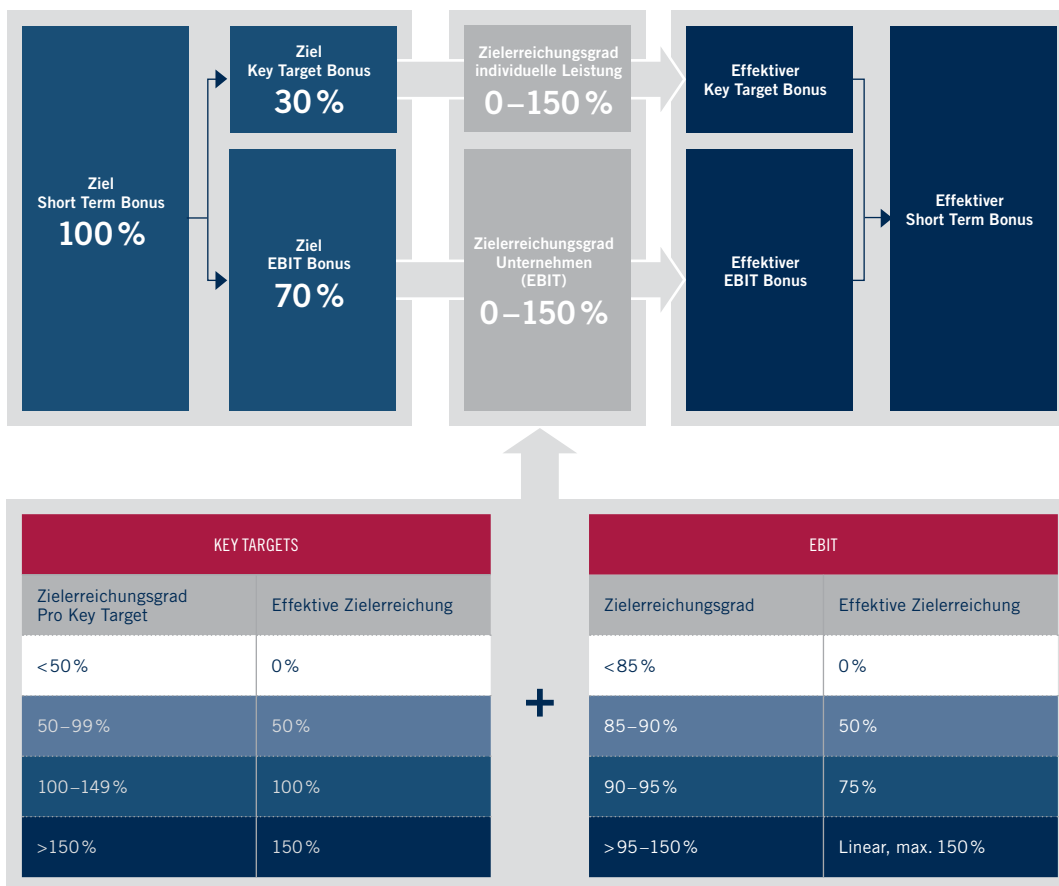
Ziel
Short Term Bonus
100 %

Ziel
Key Target Bonus
30 %

Ziel
EBIT Bonus
70 %

Zielerreichungsgrad
individuelle Leistung
0 – 150 %

Zielerreichungsgrad
Unternehmen
(EBIT)
0 – 150 %

Effektiver
Key Target Bonus

Effektiver
EBIT Bonus

Effektiver
Short Term Bonus

KEY TARGETS

| Zielerreichungsgrad Pro Key Target | Effektive Zielerreichung |
|---|---|
| <50 % | 0 % |
| 50 – 99 % | 50 % |
| 100 – 149 % | 100 % |
| >150 % | 150 % |

+

EBIT

| Zielerreichungsgrad | Effektive Zielerreichung |
|---|---|
| <85 % | 0 % |
| 85 – 90 % | 50 % |
| 90 – 95 % | 75 % |
| >95 – 150 % | Linear, max. 150 % |